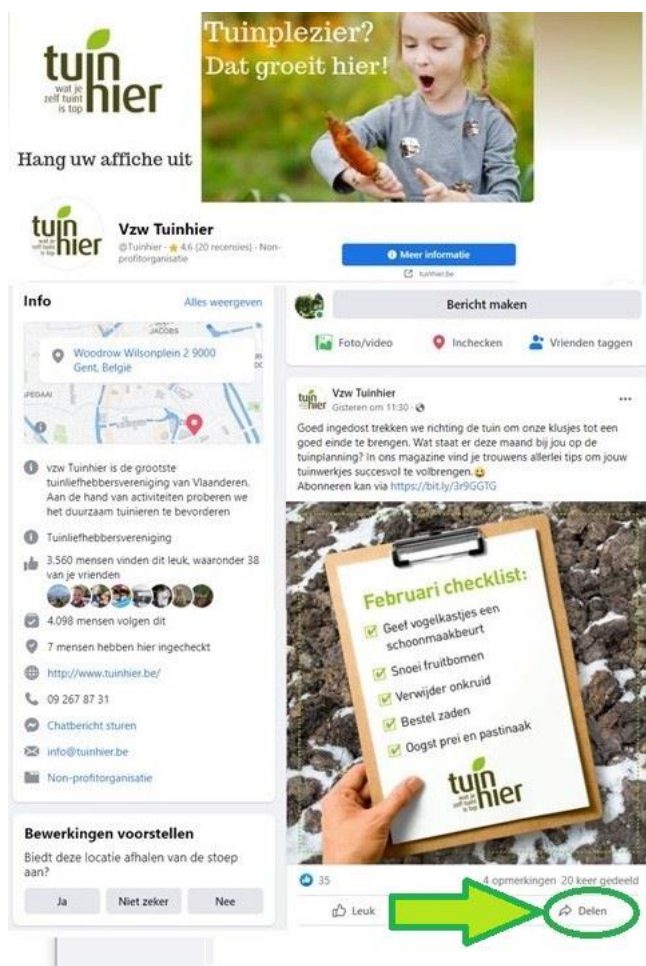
tuin hier
wat je zelf tuint is top

Tuinplezier?
Dat groeit hier!

Hang uw affiche uit

tuin hier
wat je zelf tuint is top

Vzw Tuinhier
@Tuinhier · ★ 4,6 (20 recensies) · Non-profitorganisatie

Meer informatie
tuinhier.be

Info
Alles weergeven

JACOBS
Woodrow Wilsonplein 2 9000 Gent, België
SPEGAAI

vzw Tuinhier is de grootste tuinliefhebbersvereniging van Vlaanderen. Aan de hand van activiteiten proberen we het duurzaam tuinieren te bevorderen

Tuinliefhebbersvereniging

3.560 mensen vinden dit leuk, waaronder 38 van je vrienden

4.098 mensen volgen dit

7 mensen hebben hier ingecheckt

http://www.tuinhier.be/

09 267 87 31

Chatbericht sturen

info@tuinhier.be

Non-profitorganisatie

Bewerkingen voorstellen
Biedt deze locatie afhalen van de stoep aan?
Ja
Niet zeker
Nee

Bericht maken
Foto/video
Inchecken
Vrienden taggen

Vzw Tuinhier
Gisteren om 11:30 ·
...

Goed ingedost trekken we richting de tuin om onze klusjes tot een goed einde te brengen. Wat staat er deze maand bij jou op de tuinplanning? In ons magazine vind je trouwens allerlei tips om jouw tuinwerkjes succesvol te volbrengen.😀
Abonneren kan via https://bit.ly/3r9GGTG

Februari checklist:
Geef vogelkastjes een schoonmaakbeurt
Snoei fruitbomen
Verwijder onkruid
Bestel zaden
Oogst prei en pastinaak

tuin hier
wat je zelf tuint is top

35
4 opmerkingen 20 keer gedeeld
Leuk
Delen